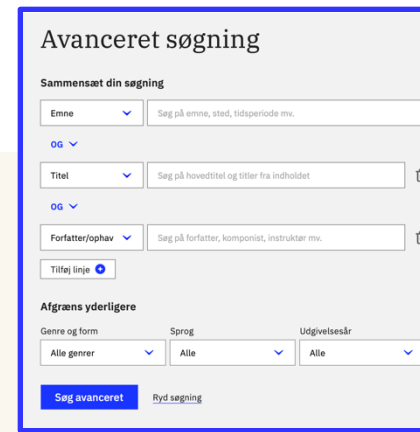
Avanceret søgning

Sammensæt din søgning

Emne

Søg på emne, sted, tidsperiode mv.

OG

Titel

Søg på hovedtitel og titler fra indholdet

OG

Forfatter/ophav

Søg på forfatter, komponist, instruktør mv.

Tilføj linje

Afgræns yderligere

Genre og form

Alle genrer

Sprog

Alle

Udgivelsesår

Alle

Søg avanceret

Ryd søgning